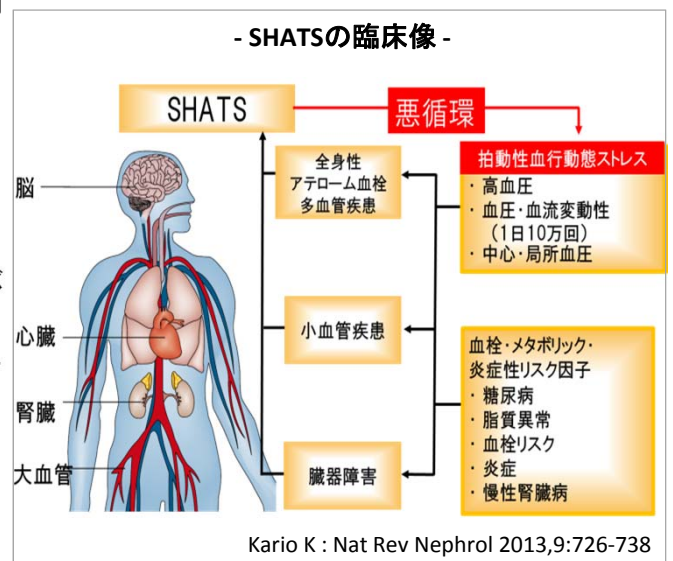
- SHATSの臨床像 -

SHATS

悪循環

脳

心臓

腎臓

大血管

全身性
アテローム血栓
多血管疾患

小血管疾患

臓器障害

拍動性血行動態ストレス
・高血圧
・血圧・血流変動性
（1日10万回）
・中心・局所血圧

血栓・メタボリック・
炎症性リスク因子
・糖尿病
・脂質異常
・血栓リスク
・炎症
・慢性腎臓病

Kario K : Nat Rev Nephrol 2013,9:726-738